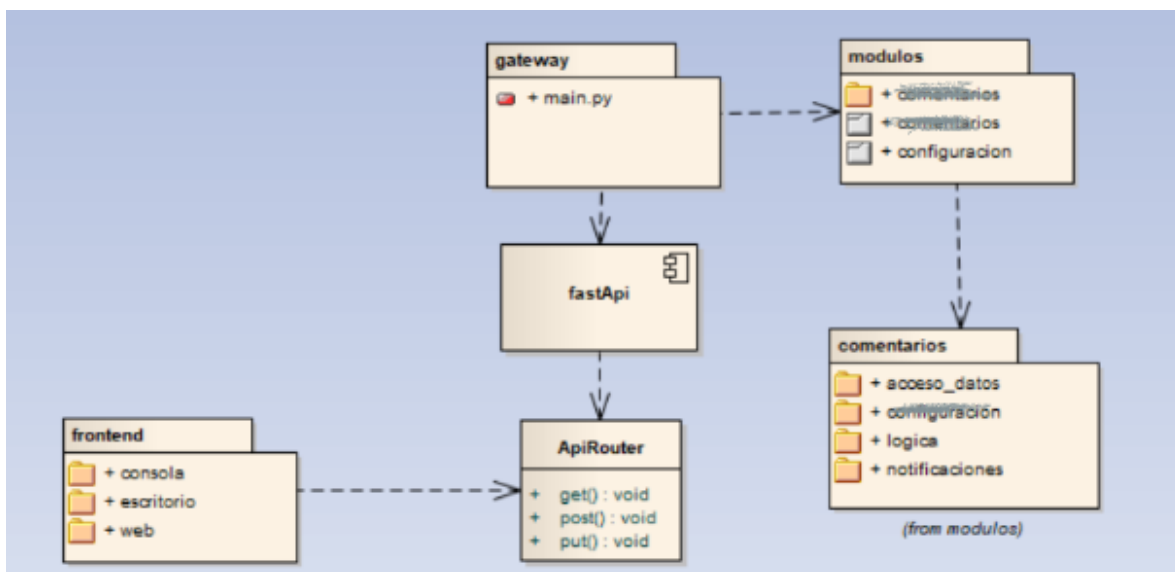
gateway

+ main.py

modulos

+ comentarios

+ comentarios

+ configuracion

fastApi

comentarios

+ acceso_datos

+ configuracion

+ logica

+ notificaciones

(from modulos)

frontend

+ consola

+ escritorio

+ web

ApiRouter

+ get() : void

+ post() : void

+ put() : void